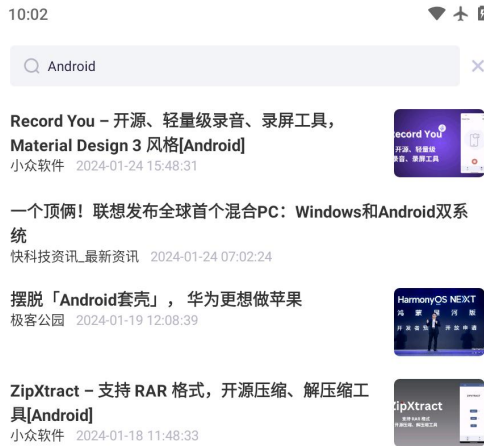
10:02

Android

Record You – 开源、轻量级录音、录屏工具，Material Design 3 风格[Android]
小众软件 2024-01-24 15:48:31

ecord You
开源、轻量级
录音、录屏工具

一个顶俩！联想发布全球首个混合PC：Windows和Android双系统
快科技资讯_最新资讯 2024-01-24 07:02:24

摆脱「Android套壳」，华为更想做苹果
极客公园 2024-01-19 12:08:39

HarmonyOS NEXT
鸿蒙星河版
开发者预览 开放申请

ZipXtract – 支持 RAR 格式，开源压缩、解压缩工具[Android]
小众软件 2024-01-18 11:48:33

ZipXtract